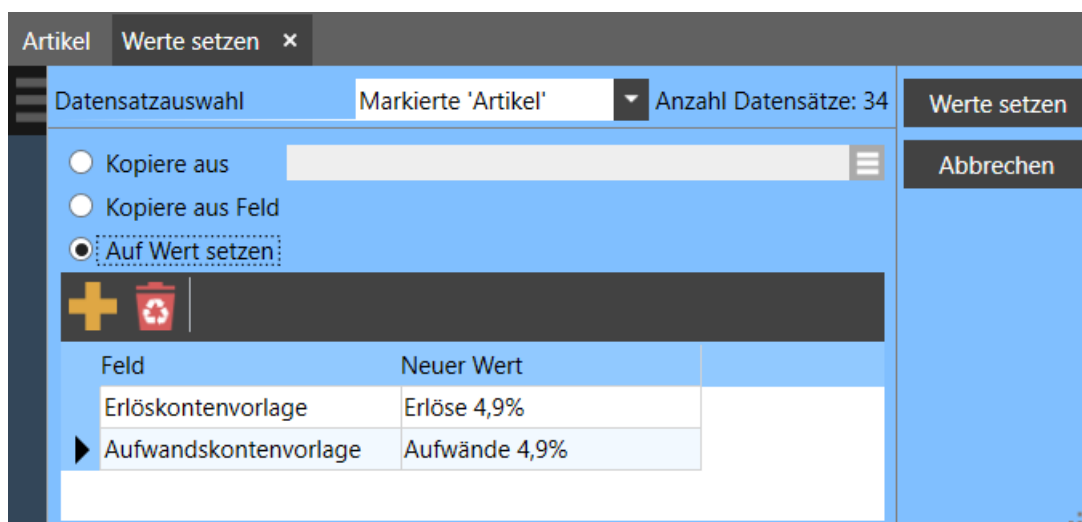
Artikel Werte setzen ×

Datensatzauswahl Markierte 'Artikel' Anzahl Datensätze: 34

Werte setzen

Abbrechen

Kopiere aus

Kopiere aus Feld

Auf Wert setzen

| Feld | Neuer Wert |
|---|---|
| Erlöskontenvorlage | Erlöse 4,9% |
| Aufwandskontenvorlage | Aufwände 4,9% |